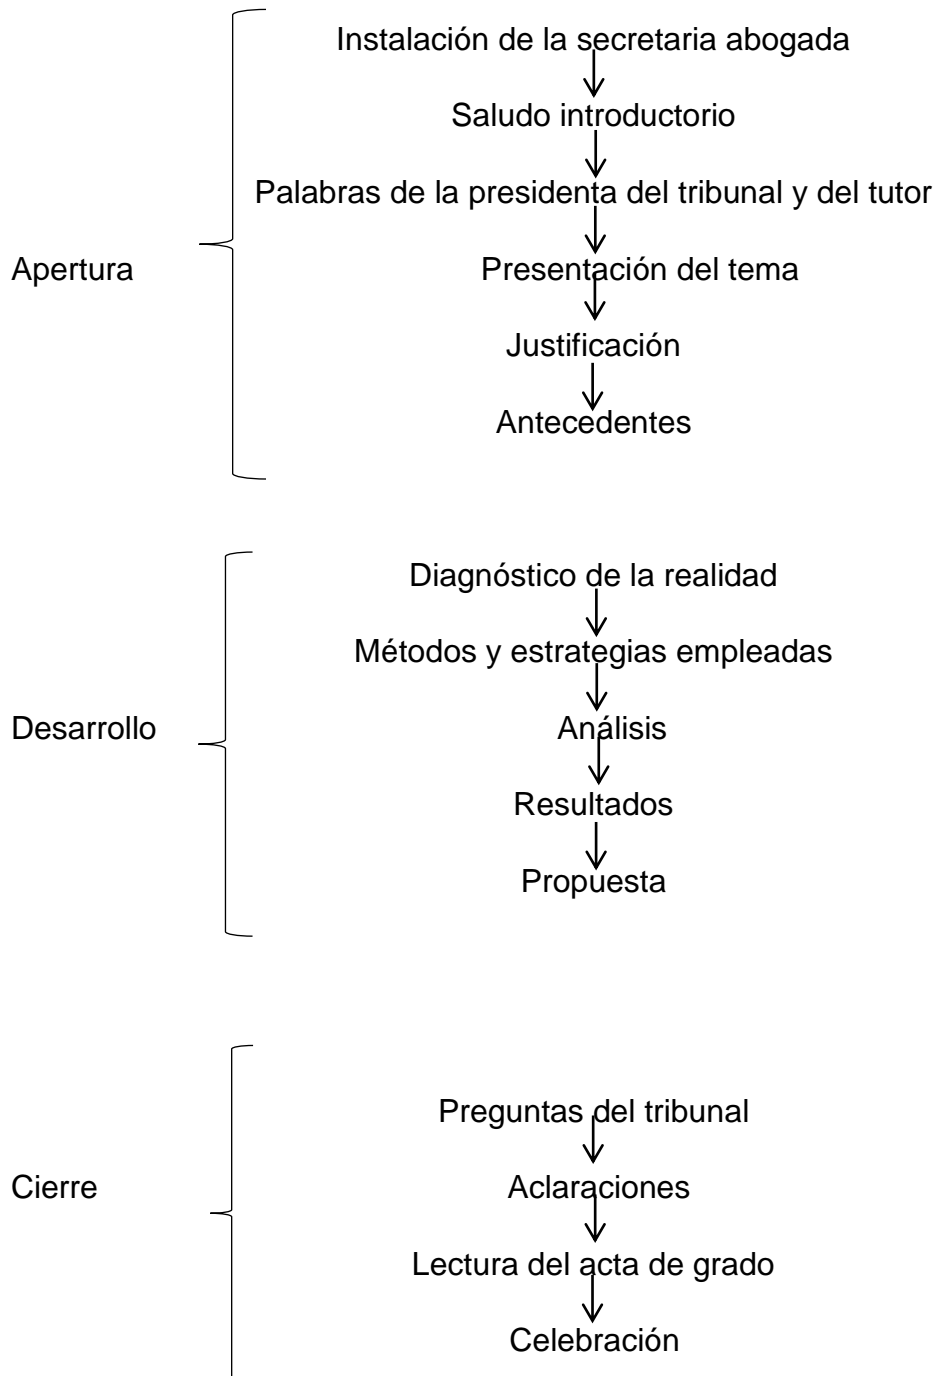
Apertura

Instalación de la secretaria abogada

Saludo introductorio

Palabras de la presidenta del tribunal y del tutor

Presentación del tema

Justificación

Antecedentes

Desarrollo

Diagnóstico de la realidad

Métodos y estrategias empleadas

Análisis

Resultados

Propuesta

Cierre

Preguntas del tribunal

Aclaraciones

Lectura del acta de grado

Celebración